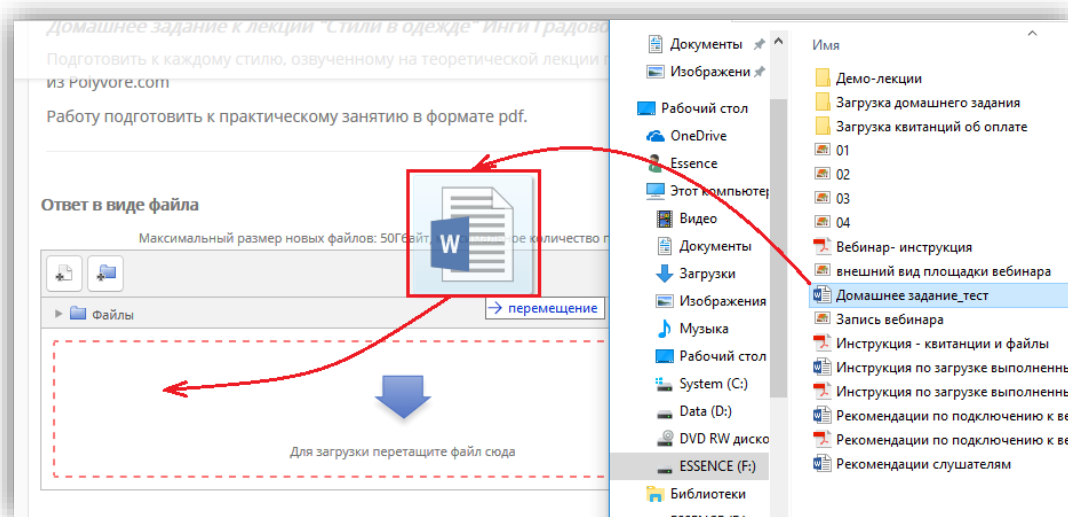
Домашнее задание к лекции "Стили в одежде" Инги Градово

Подготовить к каждому стилю, озвученному на теоретической лекции п из Polyvore.com

Работу подготовить к практическому занятию в формате pdf.

Ответ в виде файла

Максимальный размер новых файлов: 50Гбайт, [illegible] количество п

Файлы

перемещение

Для загрузки перетащите файл сюда

Документы
Изображени
Рабочий стол
OneDrive
Essence
Этот компьютер
Видео
Документы
Загрузки
Изображения
Музыка
Рабочий стол
System (C:)
Data (D:)
DVD RW диско
ESSENCE (F:)
Библиотеки

Имя
Демо-лекции
Загрузка домашнего задания
Загрузка квитанций об оплате
01
02
03
04
Вебинар- инструкция
внешний вид площадки вебинара
Домашнее задание_тест
Запись вебинара
Инструкция - квитанции и файлы
Инструкция по загрузке выполненны
Инструкция по загрузке выполненны
Рекомендации по подключению к ве
Рекомендации по подключению к ве
Рекомендации слушателям